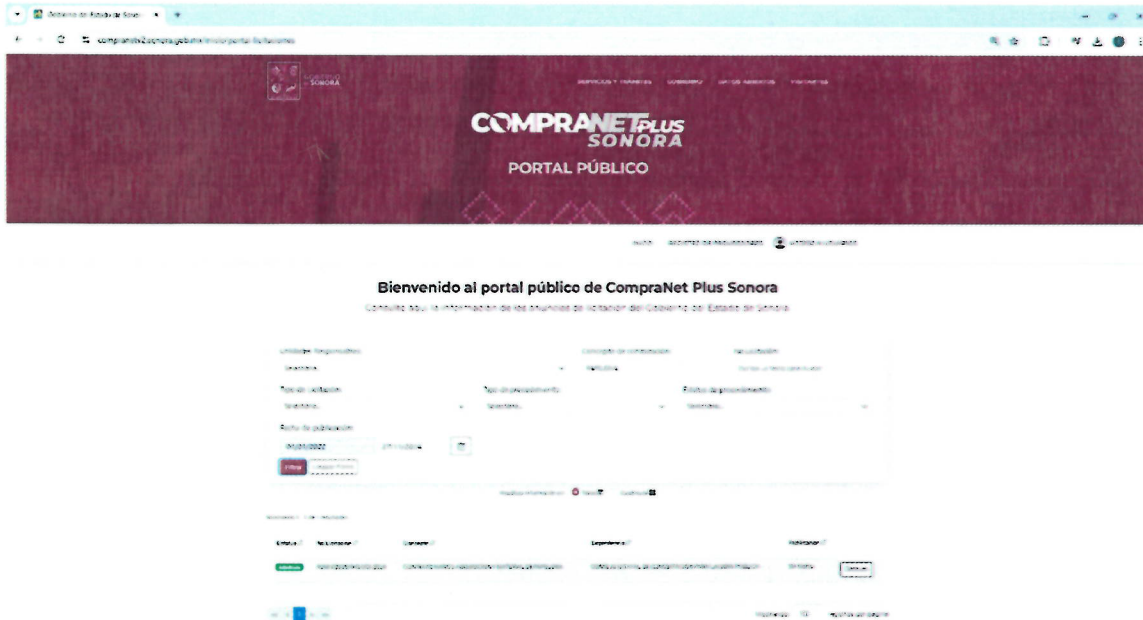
Gobierno del Estado de Sonora

compranetv2.sonora.gob.mx/inicio/portal-licitaciones

SONORA

SERVICIOS Y TRÁMITES GOBIERNO DATOS ABIERTOS TRANSPARENCIA

COMPRANET PLUS SONORA

PORTAL PÚBLICO

AYUDA REGISTRO DE PROVEEDORES INICIAR SESIÓN

Bienvenido al portal público de CompraNet Plus Sonora

Consulte aquí la información de los anuncios de licitación del Gobierno del Estado de Sonora

Unidad responsable
Seleccione
Concepto de contratación
No. Licitación
Tipo de licitación
Seleccione
Tipo de procedimiento
Seleccione
Estatus de procedimiento
Seleccione
Fecha de publicación
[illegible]
Filtrar Limpiar filtros

Estatus No. Licitación Concepto Dependencia Publicación
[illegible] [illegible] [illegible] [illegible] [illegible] Detalle